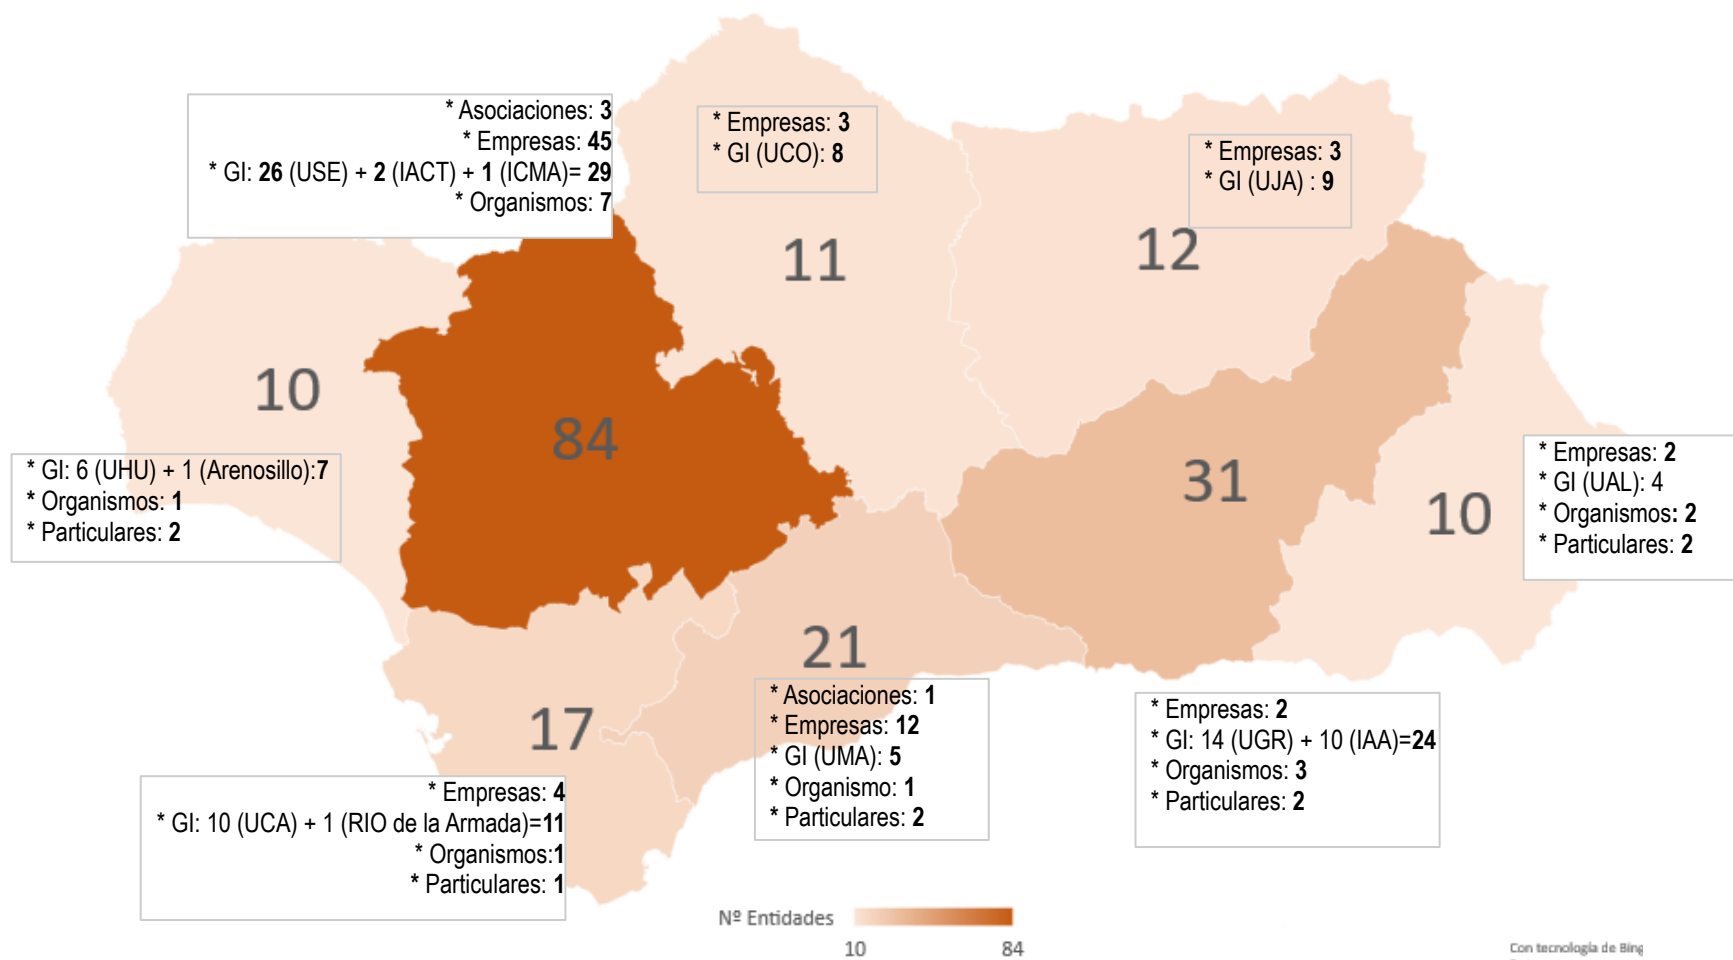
* Asociaciones: 3
* Empresas: 45
* GI: 26 (USE) + 2 (IACT) + 1 (ICMA)= 29
* Organismos: 7

* Empresas: 3
* GI (UCO): 8

* Empresas: 3
* GI (UJA) : 9

11

12

10

84

* GI: 6 (UHU) + 1 (Arenosillo):7
* Organismos: 1
* Particulares: 2

31

10

* Empresas: 2
* GI (UAL): 4
* Organismos: 2
* Particulares: 2

21

17

* Asociaciones: 1
* Empresas: 12
* GI (UMA): 5
* Organismo: 1
* Particulares: 2

* Empresas: 2
* GI: 14 (UGR) + 10 (IAA)=24
* Organismos: 3
* Particulares: 2

* Empresas: 4
* GI: 10 (UCA) + 1 (RIO de la Armada)=11
* Organismos:1
* Particulares: 1

Nº Entidades
10 84

Con tecnología de Bing